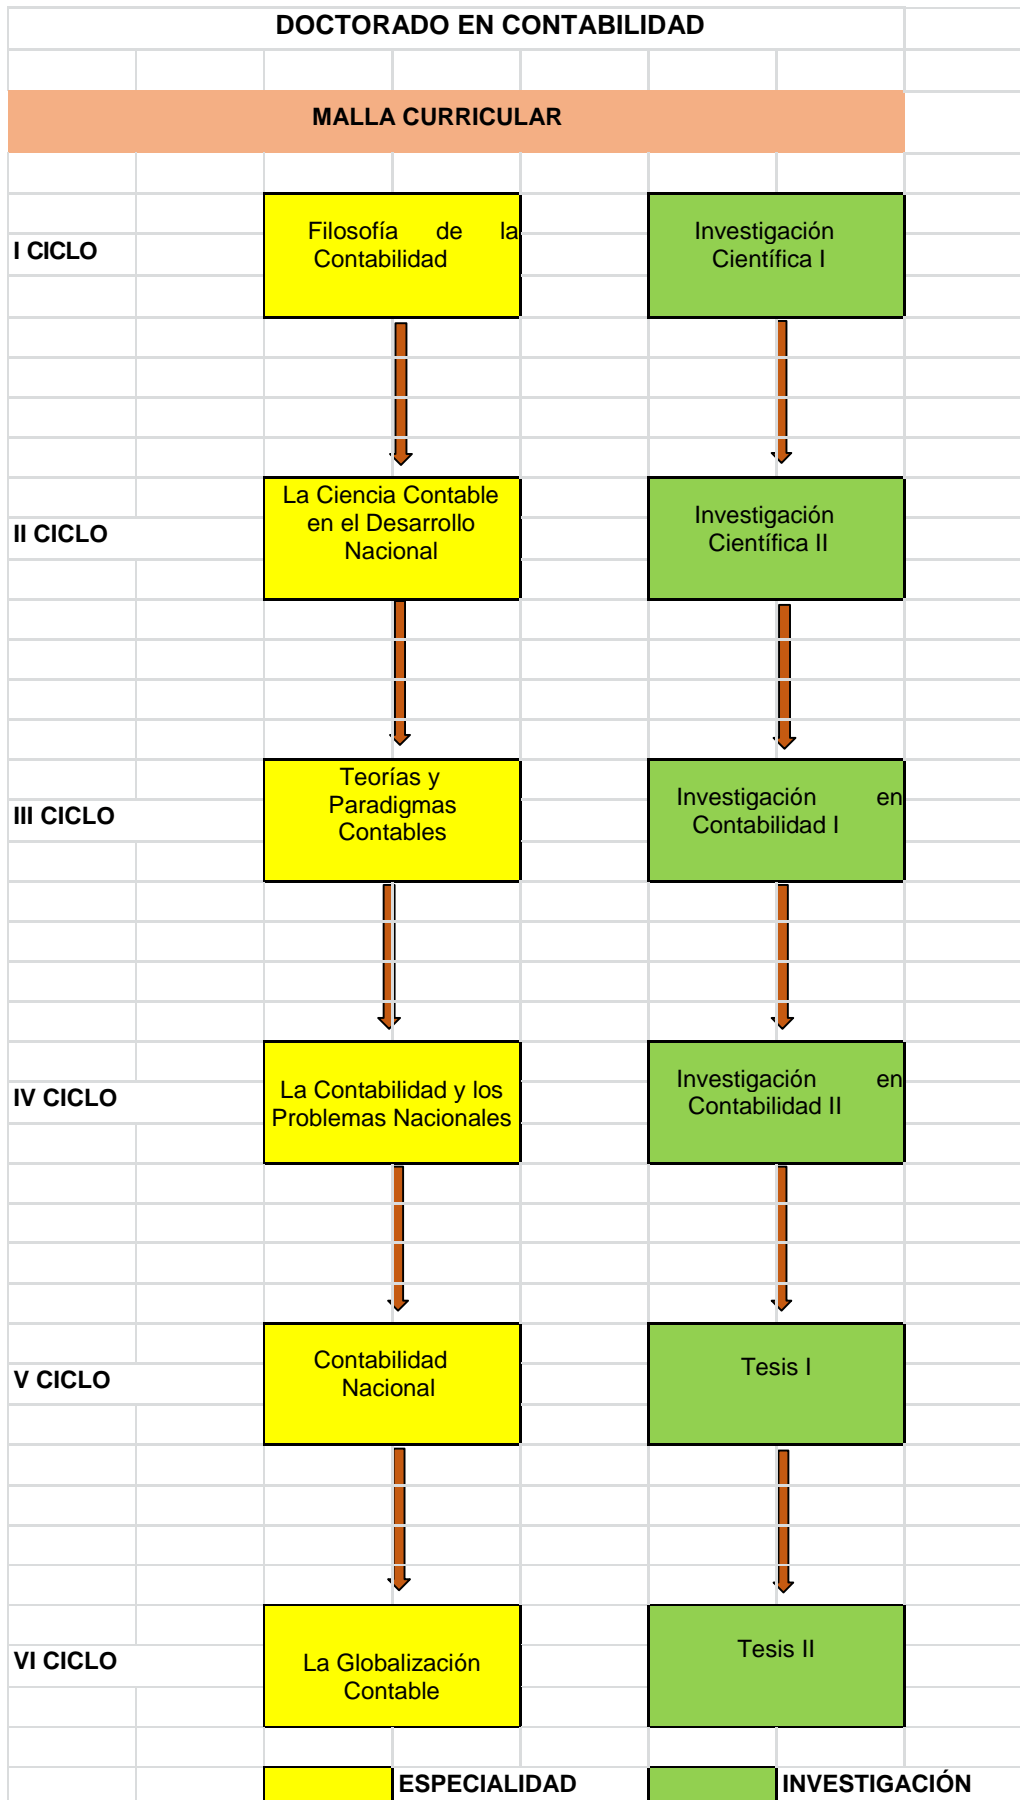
DOCTORADO EN CONTABILIDAD

MALLA CURRICULAR

I CICLO

Filosofía de la Contabilidad

Investigación Científica I

II CICLO

La Ciencia Contable en el Desarrollo Nacional

Investigación Científica II

III CICLO

Teorías y Paradigmas Contables

Investigación en Contabilidad I

IV CICLO

La Contabilidad y los Problemas Nacionales

Investigación en Contabilidad II

V CICLO

Contabilidad Nacional

Tesis I

VI CICLO

La Globalización Contable

Tesis II

ESPECIALIDAD

INVESTIGACIÓN